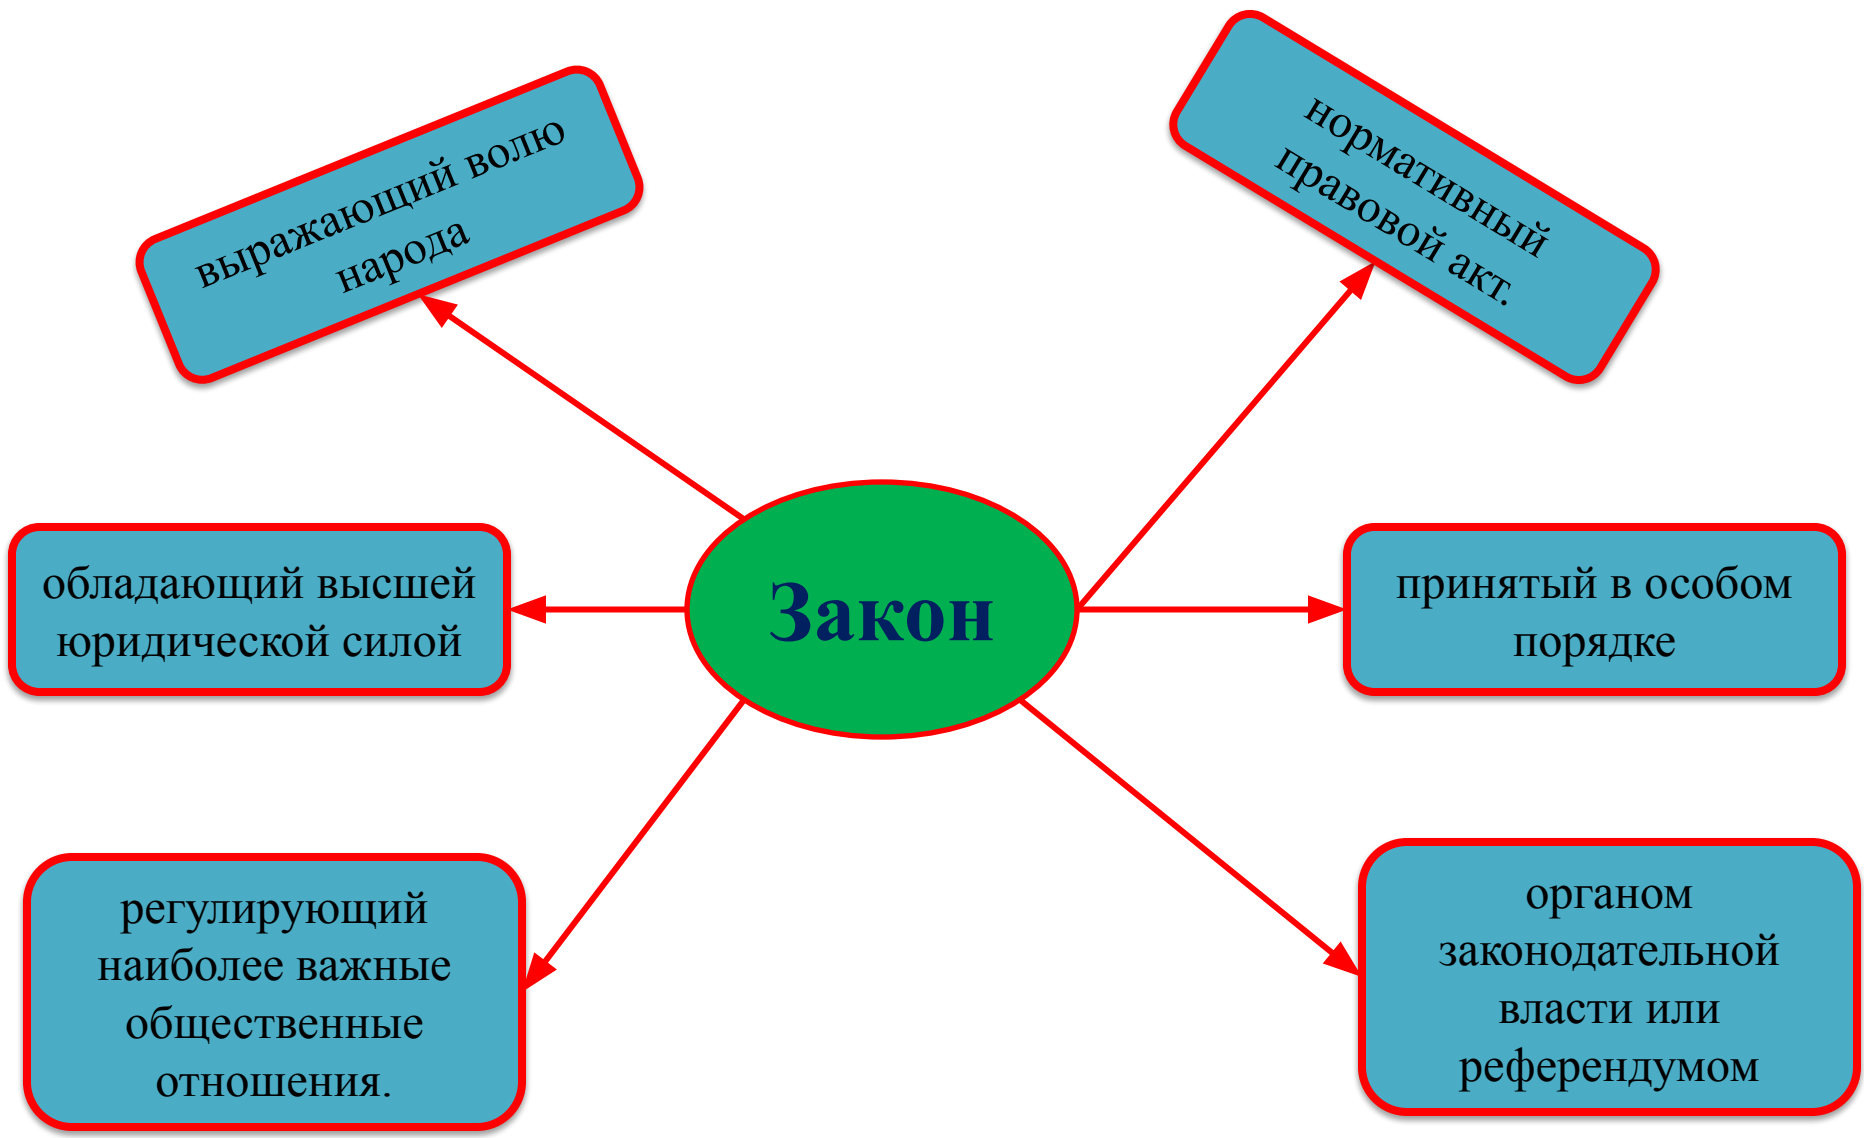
выражающий волю народа

нормативный правовой акт.

Закон

обладающий высшей юридической силой

принятый в особом порядке

регулирующий наиболее важные общественные отношения.

органом законодательной власти или референдумом